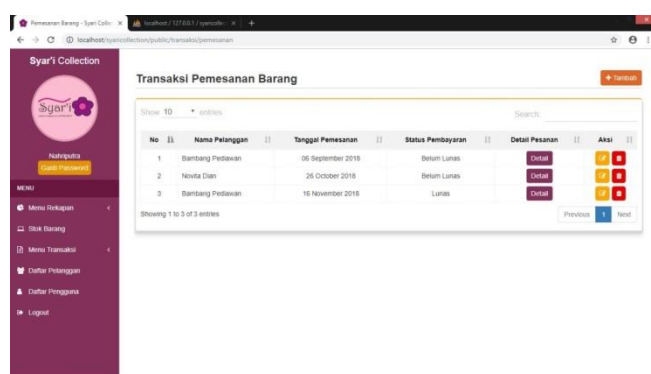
Pemesanan Barang - Syari Colle ×
localhost / 127.0.0.1 / syaricolle ×
+
localhost/syaricollection/public/transaksi/pemesanan

Syar'i Collection

Syar'i

Nahriputra
Ganti Password

MENU
Menu Rekapan
Stok Barang
Menu Transaksi
Daftar Pelanggan
Daftar Pengguna
Logout

Transaksi Pemesanan Barang

+ Tambah

Show 10 entries

Search:

| No | Nama Pelanggan | Tanggal Pemesanan | Status Pembayaran | Detail Pesanan | Aksi |
|---|---|---|---|---|---|
| 1 | Bambang Pedlawan | 06 September 2018 | Belum Lunas | Detail | |
| 2 | Novita Dian | 26 October 2018 | Belum Lunas | Detail | |
| 3 | Bambang Pedlawan | 16 November 2018 | Lunas | Detail | |

Showing 1 to 3 of 3 entries

Previous 1 Next